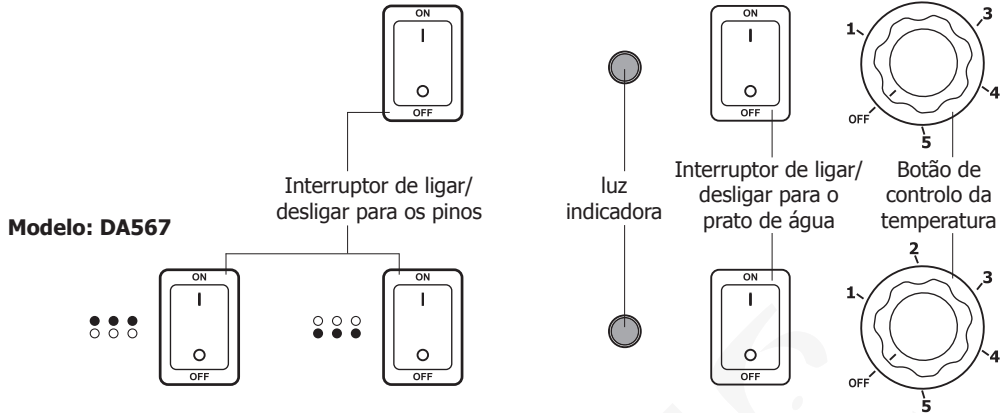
ON
I
O
OFF

Interruptor de ligar/ desligar para os pinos

Modelo: DA567

ON
I
O
OFF

ON
I
O
OFF

luz indicadora

ON
I
O
OFF

Interruptor de ligar/ desligar para o prato de água

ON
I
O
OFF

1
3
4
OFF
5

Botão de controlo da temperatura

2
1
3
4
OFF
5